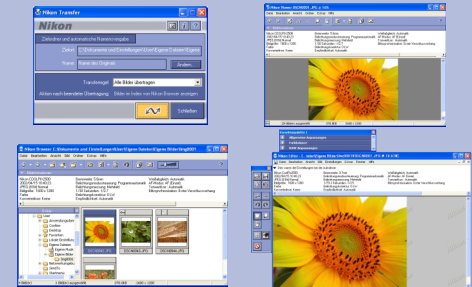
Nikon Transfer

Nikon

Zielordner und automatische Namensvergabe

Ziel: C:\Dokumente und Einstellungen\User\Eigene Dateien\Eigene

Name: Name des Originals

Ändern...

Transfergerät: Alle Bilder übertragen

Aktion nach beendeter Übertragung: Bilder zu testen von Nikon Browser anzeigen

Schließen

Nikon Viewer - DSCN0001.JPG + 10%

Nikon Browser 6 - C:\Dokumente und Einstellungen\User\Eigene Dateien\Eigene Bilder\Img0001

Datei Bearbeiten Ansicht Extras Fenster Hilfe

Nikon COOLPIX

DSCN0001.JPG

DSCN0002.JPG

DSCN0003.JPG

DSCN0004.JPG

Nikon Editor - C:\...\DSCN0001.JPG + 10%

Datei Bearbeiten Ansicht Bild Einstellungen Extras Fenster Hilfe